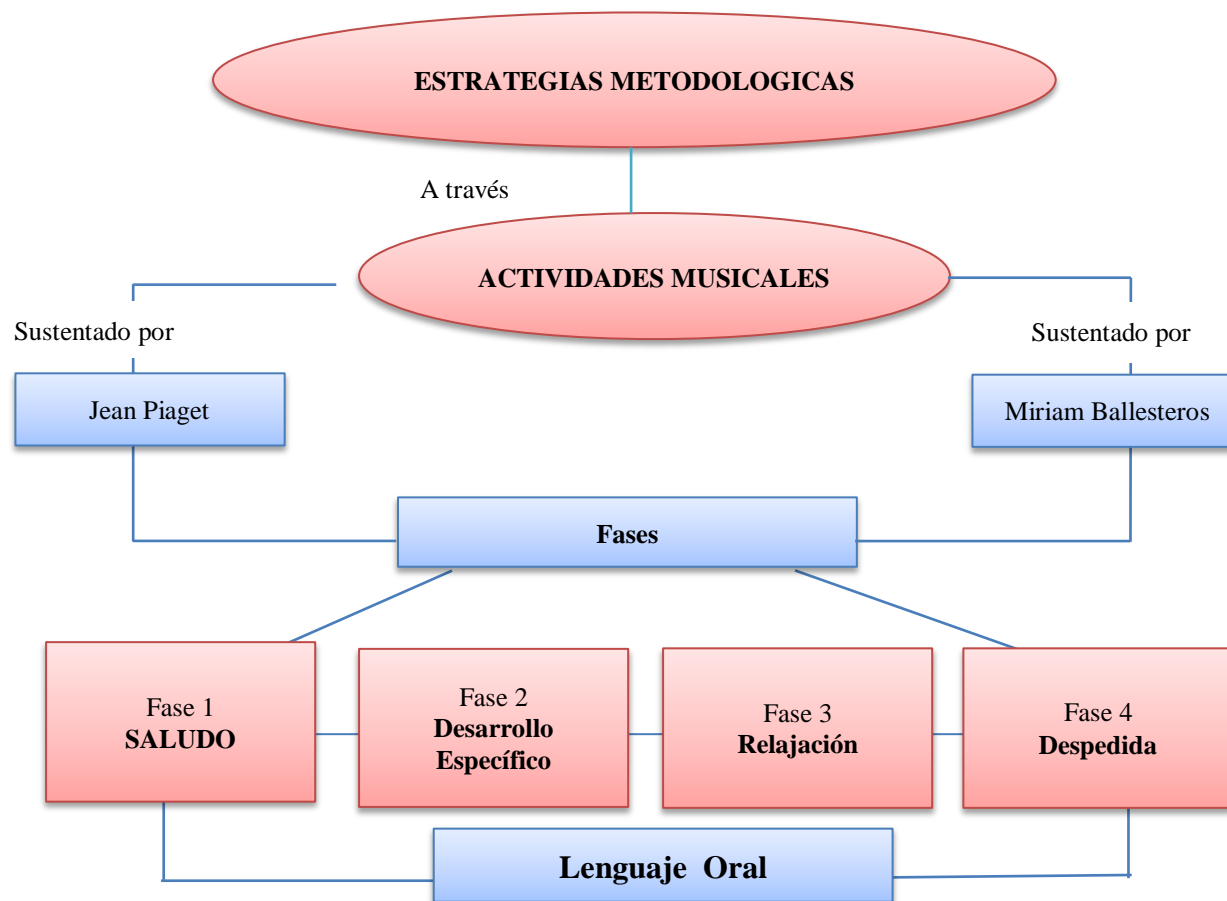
ESTRATEGIAS METODOLOGICAS

A través

ACTIVIDADES MUSICALES

Sustentado por

Sustentado por

Jean Piaget

Miriam Ballesteros

Fases

Fase 1
SALUDO

Fase 2
Desarrollo Específico

Fase 3
Relajación

Fase 4
Despedida

Lenguaje Oral